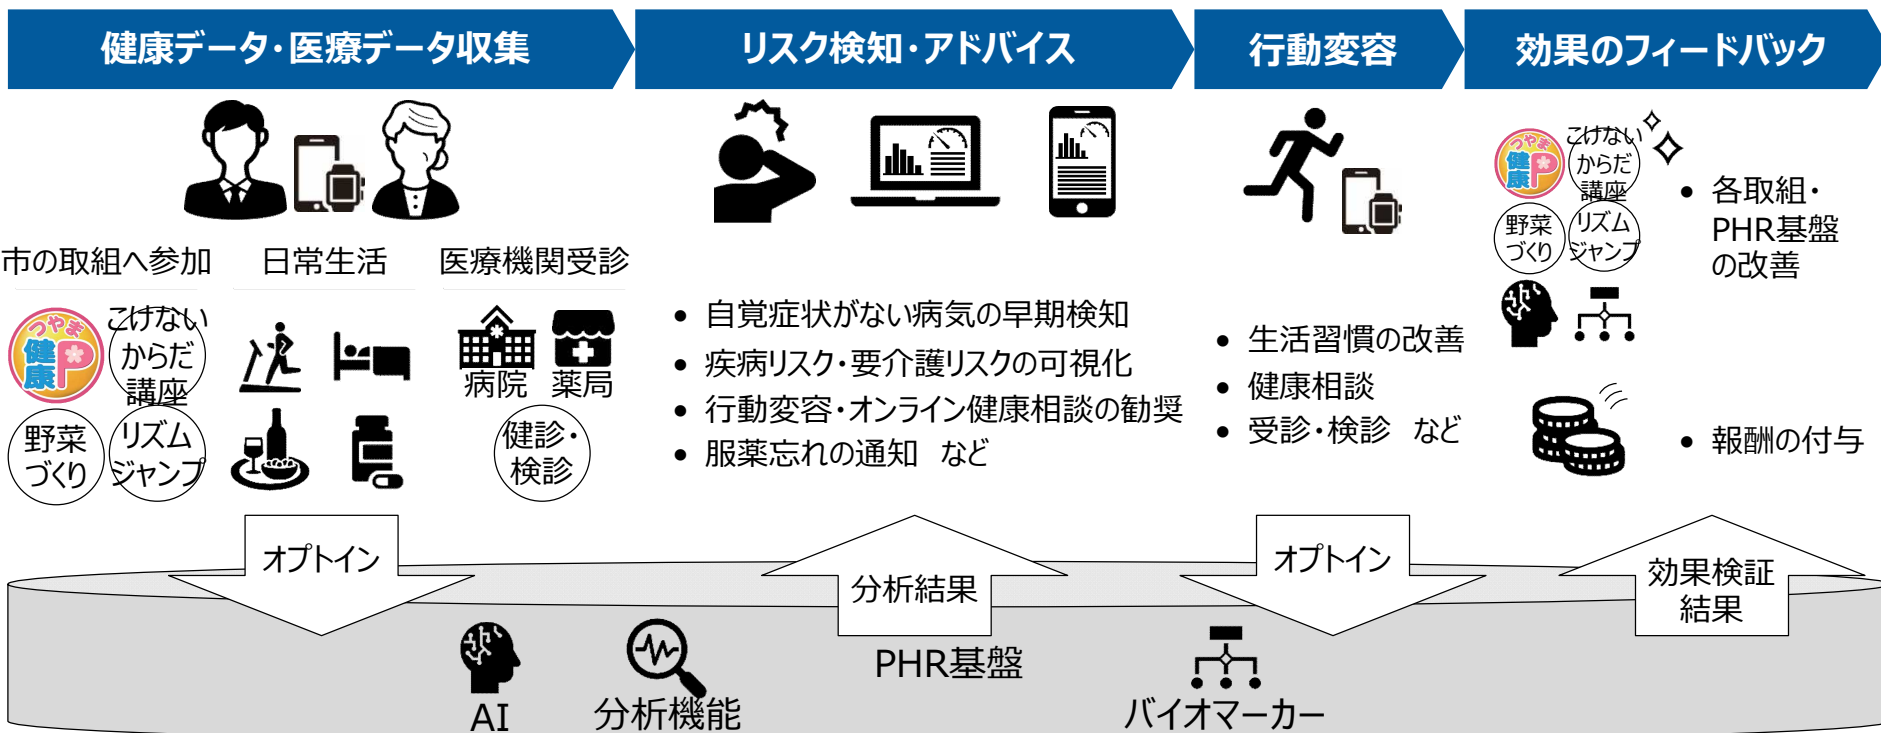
健康データ・医療データ収集

リスク検知・アドバイス

行動変容

効果のフィードバック

市の取組へ参加

日常生活

医療機関受診

つやま健康P

こけないからだ講座

野菜づくり

リズムジャンプ

病院

薬局

健診・検診

• 自覚症状がない病気の早期検知
• 疾病リスク・要介護リスクの可視化
• 行動変容・オンライン健康相談の勧奨
• 服薬忘れの通知　など

• 生活習慣の改善
• 健康相談
• 受診・検診　など

つやま健康P

こけないからだ講座

野菜づくり

リズムジャンプ

• 各取組・PHR基盤の改善

• 報酬の付与

オプトイン

分析結果

オプトイン

効果検証結果

AI

分析機能

PHR基盤

バイオマーカー